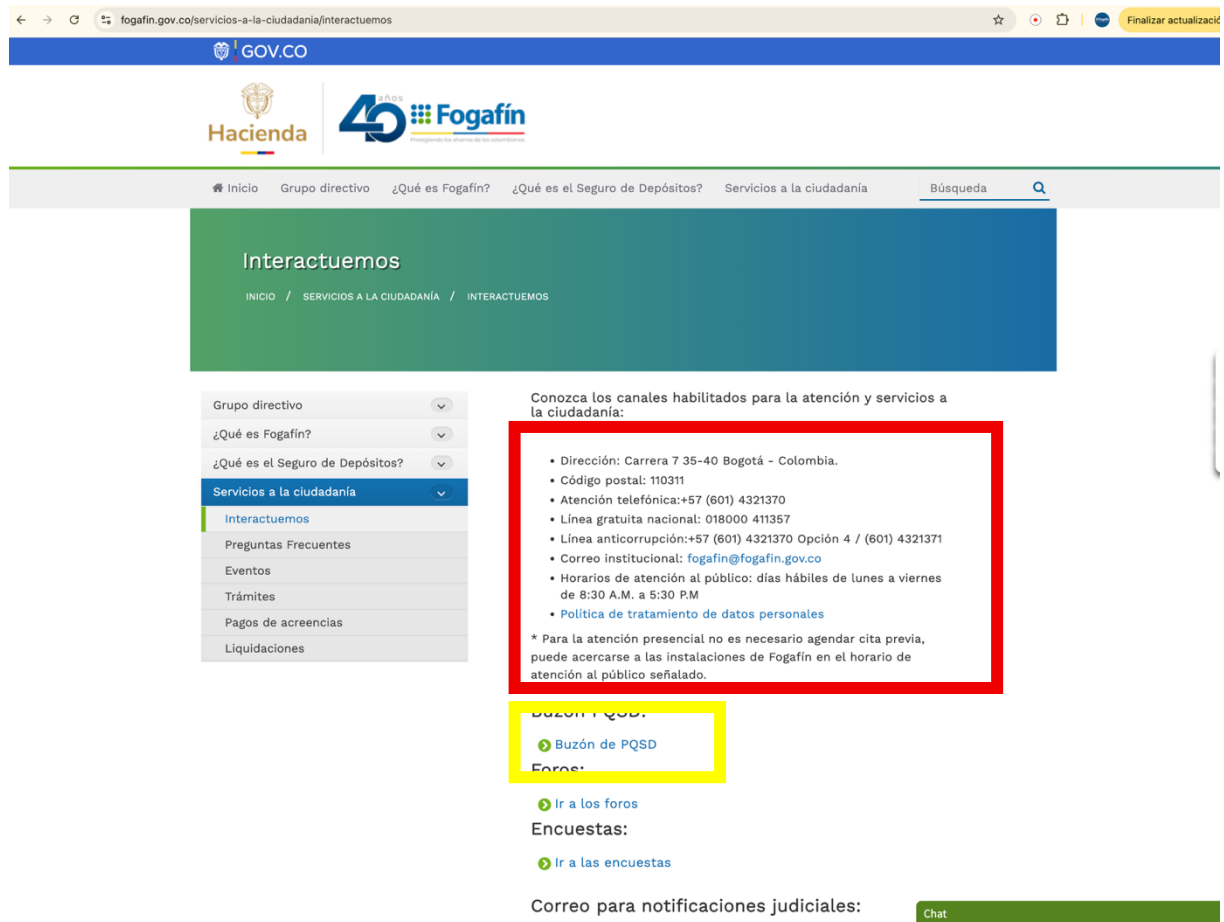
fogafin.gov.co/servicios-a-la-ciudadania/interactuemos

Finalizar actualizació

GOV.CO

Hacienda

40 años Fogafín

Protegiendo los ahorros de los colombianos

Inicio Grupo directivo ¿Qué es Fogafín? ¿Qué es el Seguro de Depósitos? Servicios a la ciudadanía Búsqueda

Interactuemos

INICIO / SERVICIOS A LA CIUDADANÍA / INTERACTUEMOS

Grupo directivo
¿Qué es Fogafín?
¿Qué es el Seguro de Depósitos?
Servicios a la ciudadanía
Interactuemos
Preguntas Frecuentes
Eventos
Trámites
Pagos de acreencias
Liquidaciones

Conozca los canales habilitados para la atención y servicios a la ciudadanía:

• Dirección: Carrera 7 35-40 Bogotá - Colombia.
• Código postal: 110311
• Atención telefónica:+57 (601) 4321370
• Línea gratuita nacional: 018000 411357
• Línea anticorrupción:+57 (601) 4321370 Opción 4 / (601) 4321371
• Correo institucional: fogafin@fogafin.gov.co
• Horarios de atención al público: días hábiles de lunes a viernes de 8:30 A.M. a 5:30 P.M
• Política de tratamiento de datos personales

* Para la atención presencial no es necesario agendar cita previa, puede acercarse a las instalaciones de Fogafín en el horario de atención al público señalado.

Buzón PQSD:

Buzón de PQSD

Foros:

Ir a los foros

Encuestas:

Ir a las encuestas

Correo para notificaciones judiciales:

Chat